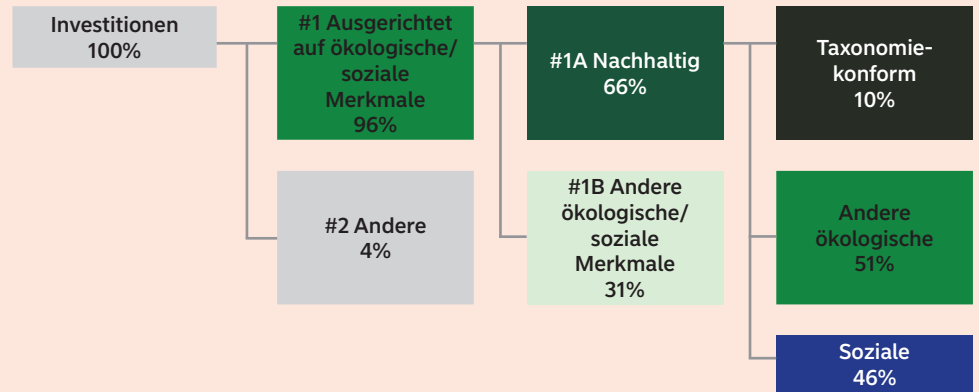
Investitionen
100%

#1 Ausgerichtet auf ökologische/ soziale Merkmale
96%

#2 Andere
4%

#1A Nachhaltig
66%

#1B Andere ökologische/ soziale Merkmale
31%

Taxonomiekonform
10%

Andere ökologische
51%

Soziale
46%